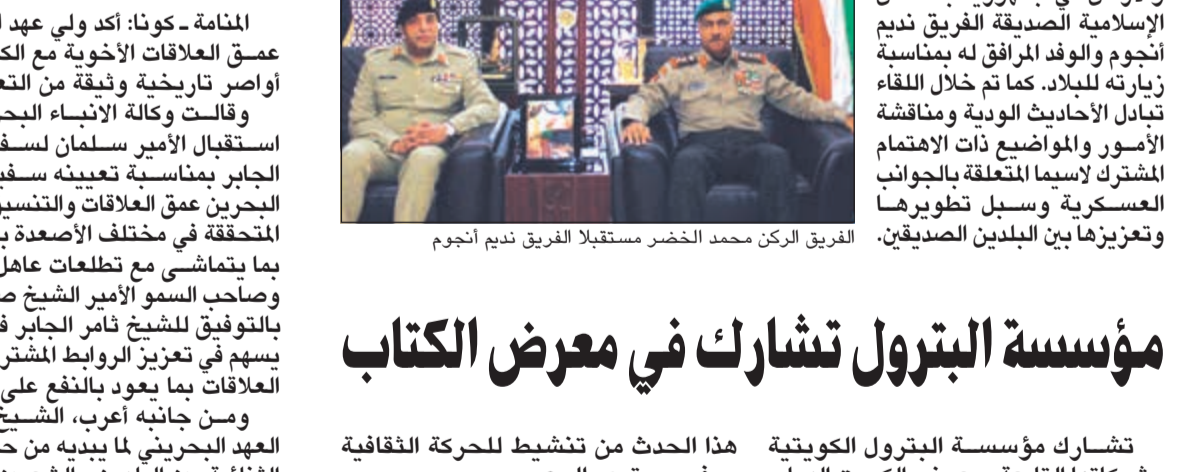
الإسلامية الصديقة الفريق نديم أنجوم والوفد المرافق له بمناسبة زيارته للبلاد. كما تم خلال اللقاء تبادل الأحاديث الودية ومناقشة الأمور والمواضيع ذات الاهتمام المشترك لاسيما المتعلقة بالجوانب العسكرية وسبل تطويرها وتعزيزها بين البلدين الصديقين.

الفريق الركن محمد الخضر مستقبلا الفريق نديم أنجوم

المنامة ـ كونا: أكد ولي عهد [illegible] عمق العلاقات الأخوية مع الك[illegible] أواصر تاريخية وثيقة من التع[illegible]

وقالت وكالة الانباء البح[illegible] استقبال الأمير سلمان لسف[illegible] الجابر بمناسبة تعيينه سفي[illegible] البحرين عمق العلاقات والتنسي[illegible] المتحققة في مختلف الأصعدة ب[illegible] بما يتماشى مع تطلعات عاهل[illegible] وصاحب السمو الأمير الشيخ ص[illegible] بالتوفيق للشيخ ثامر الجابر ف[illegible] يسهم في تعزيز الروابط المشتر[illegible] العلاقات بما يعود بالنفع على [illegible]

ومن جانبه أعرب، الشيخ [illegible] العهد البحريني لما يبديه من حر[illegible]

مؤسسة البترول تشارك في معرض الكتاب

تشارك مؤسسة البترول الكويتية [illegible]

هذا الحدث من تنشيط للحركة الثقافية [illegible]